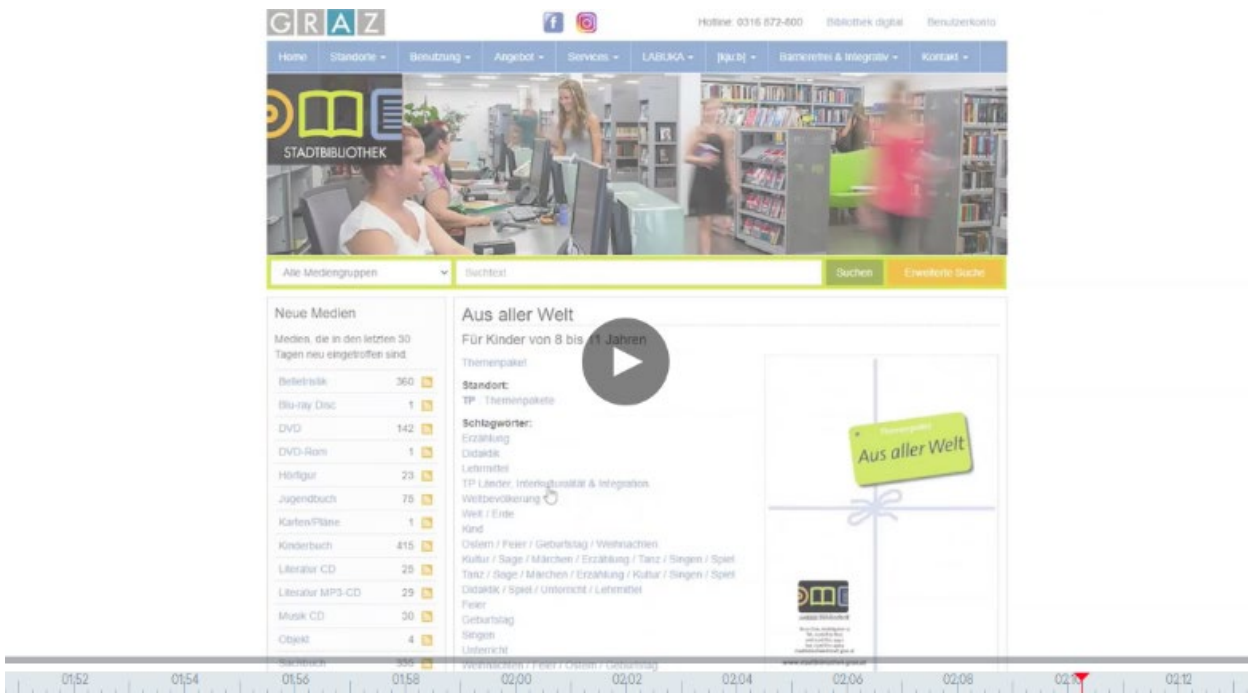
GRAZ

Hotline: 0316 872-800 Bibliothek digital Benutzerkonto

Home Standorte Benutzung Angebot Services LABUKA [kju:b] Barrierefrei & Integrativ Kontakt

STADTBIBLIOTHEK

Alle Mediengruppen Suchtext Suchen Erweiterte Suche

Neue Medien

Medien, die in den letzten 30 Tagen neu eingetroffen sind:

| | |
|---|---|
| Belletristik | 360 |
| Blu-ray Disc | 1 |
| DVD | 142 |
| DVD-Rom | 1 |
| Hörfigur | 23 |
| Jugendbuch | 78 |
| Karten/Pläne | 1 |
| Kinderbuch | 415 |
| Literatur CD | 25 |
| Literatur MP3-CD | 29 |
| Musik CD | 30 |
| Objekt | 4 |
| Sachbuch | 399 |

Aus aller Welt

Für Kinder von 8 bis 11 Jahren

Themenpaket

Standort:
TP : Themenpakete

Schlagwörter:
Erzählung
Didaktik
Lehrmittel
TP Lieder, Interkulturalität & Integration
Weltbevölkerung
Welt / Erde
Kind
Ostern / Feier / Geburtstag / Weihnachten
Kultur / Sage / Märchen / Erzählung / Tanz / Singen / Spiel
Tanz / Sage / Märchen / Erzählung / Kultur / Singen / Spiel
Didaktik / Spiel / Unterricht / Lehrmittel
Feier
Geburtstag
Singen
Unterricht
Weihnachten / Feier / Ostern / Geburtstag

Themenpaket
Aus aller Welt

01:52 01:54 01:56 01:58 02:00 02:02 02:04 02:06 02:08 02:10 02:12